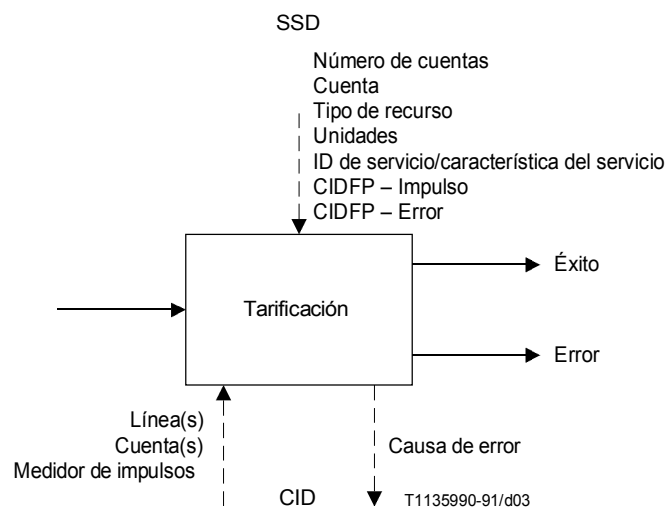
SSD

Número de cuentas
Cuenta
Tipo de recurso
Unidades
ID de servicio/característica del servicio
CIDFP – Impulso
CIDFP – Error

Tarificación

Éxito

Error

Línea(s)
Cuenta(s)
Medidor de impulsos

Causa de error

CID

T1135990-91/d03